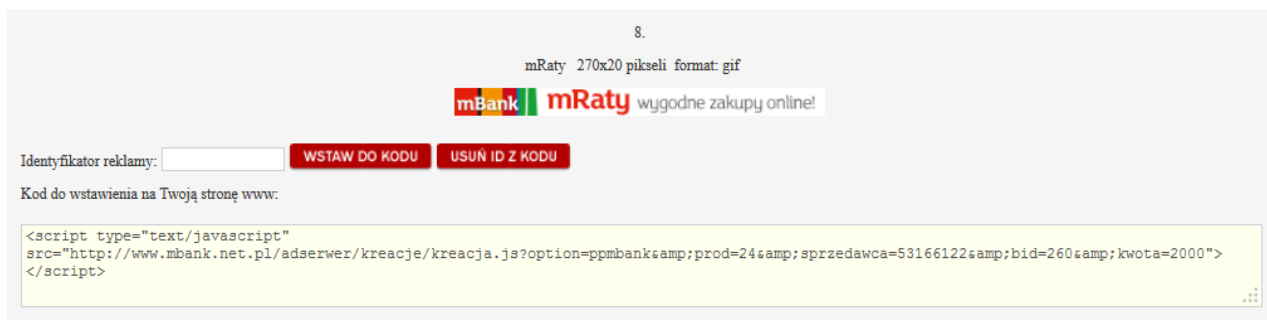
8.

mRaty 270x20 pikseli format: gif

mBank mRaty wygodne zakupy online!

Identyfikator reklamy: WSTAW DO KODU USUŃ ID Z KODU

Kod do wstawienia na Twoją stronę www:

<script type="text/javascript" src="http://www.mbank.net.pl/adserwer/kreacje/kreacja.js?option=ppmbank&amp;prod=24&amp;sprzedawca=53166122&amp;bid=260&amp;kwota=2000"></script>